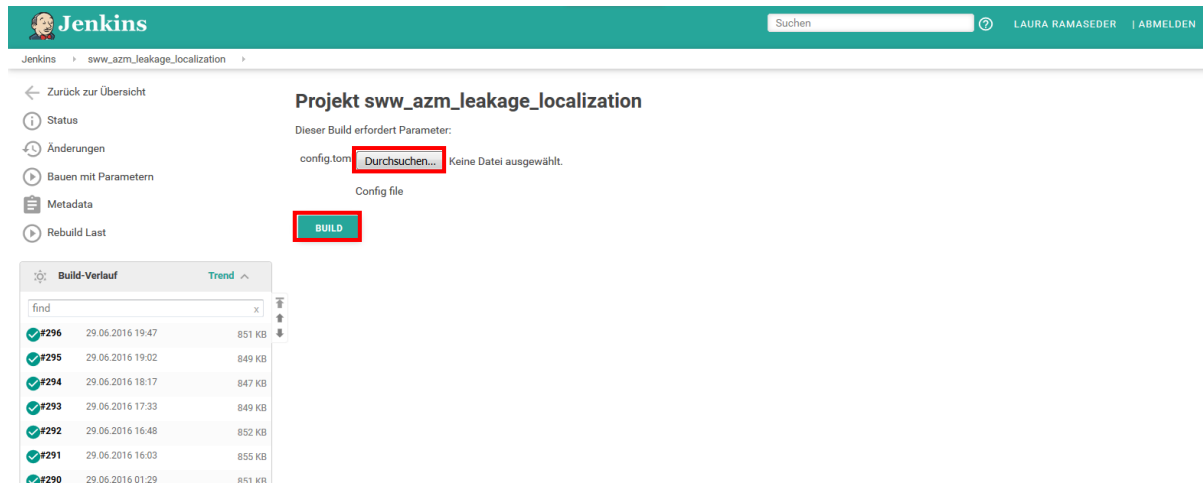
Jenkins

Suchen

LAURA RAMASEDER | ABMELDEN

Jenkins › sww_azm_leakage_localization ›

Zurück zur Übersicht

Status

Änderungen

Bauen mit Parametern

Metadata

Rebuild Last

Projekt sww_azm_leakage_localization

Dieser Build erfordert Parameter:

config.toml Durchsuchen... Keine Datei ausgewählt.

Config file

BUILD

Build-Verlauf Trend

find x

| | | |
|---|---|---|
| #296 | 29.06.2016 19:47 | 851 KB |
| #295 | 29.06.2016 19:02 | 849 KB |
| #294 | 29.06.2016 18:17 | 847 KB |
| #293 | 29.06.2016 17:33 | 849 KB |
| #292 | 29.06.2016 16:48 | 852 KB |
| #291 | 29.06.2016 16:03 | 855 KB |
| #290 | 29.06.2016 01:29 | 851 KB |